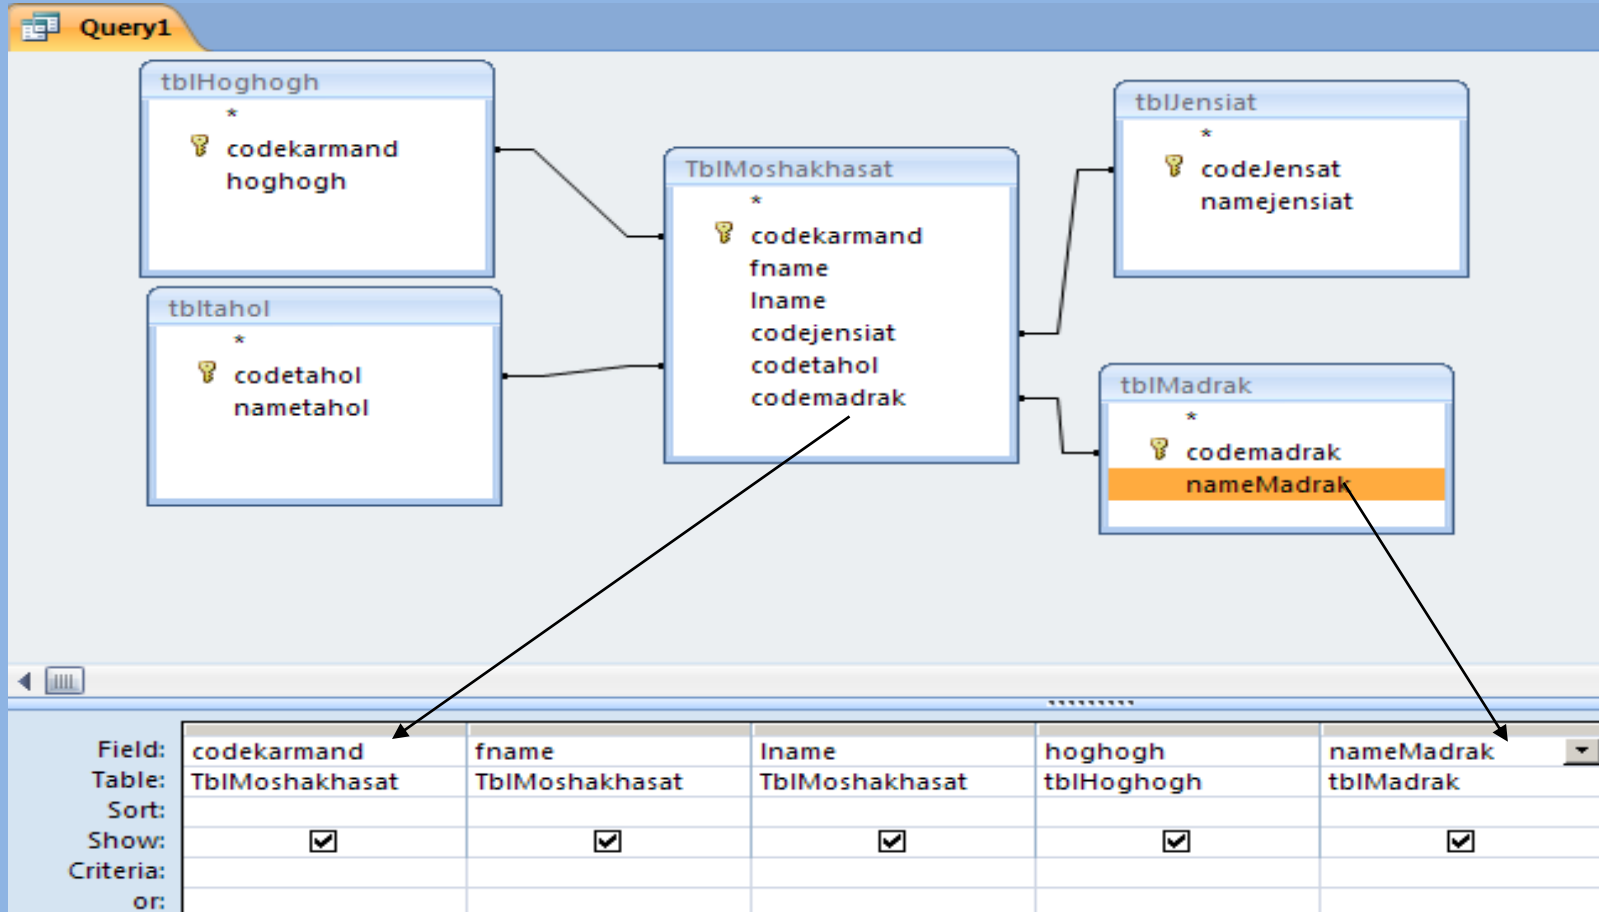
Query1

tblHoghogh
*
codekarmand
hoghogh

tbltahol
*
codetahol
nametahol

TblMoshakhasat
*
codekarmand
fname
lname
codejensiat
codetahol
codemadrak

tblJensiat
*
codeJensat
namejensiat

tblMadrak
*
codemadrak
nameMadrak

| | | | | | |
|---|---|---|---|---|---|
| Field: | codekarmand | fname | lname | hoghogh | nameMadrak |
| Table: | TblMoshakhasat | TblMoshakhasat | TblMoshakhasat | tblHoghogh | tblMadrak |
| Sort: | | | | | |
| Show: | ☑ | ☑ | ☑ | ☑ | ☑ |
| Criteria: | | | | | |
| or: | | | | | |